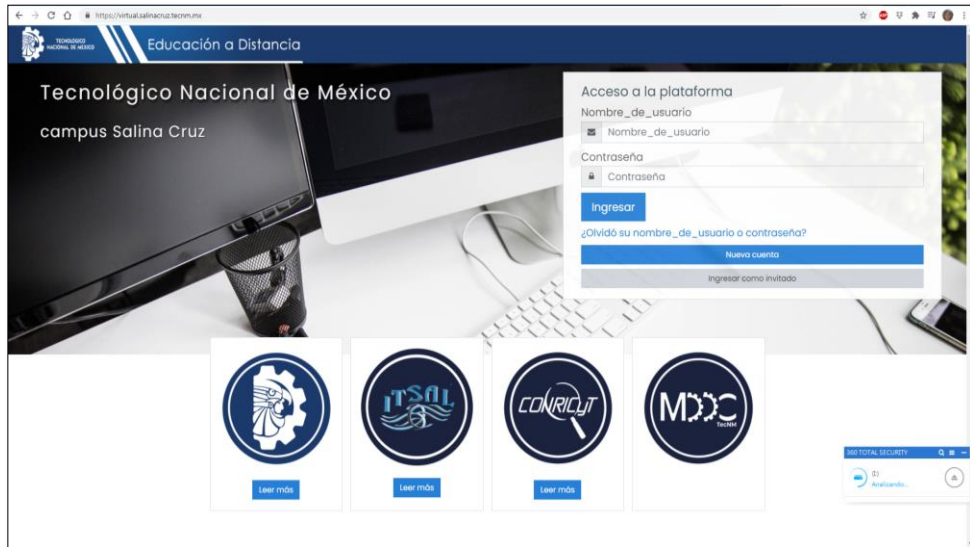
https://virtual.salinacruz.tecnm.mx

TECNOLÓGICO NACIONAL DE MÉXICO

Educación a Distancia

Tecnológico Nacional de México

campus Salina Cruz

Acceso a la plataforma

Nombre_de_usuario

Nombre_de_usuario

Contraseña

Contraseña

Ingresar

¿Olvidó su nombre_de_usuario o contraseña?

Nueva cuenta

Ingresar como invitado

ITSAL

CONRICYT

MDDC TecNM

Leer más

Leer más

Leer más

360 TOTAL SECURITY

Analizando...